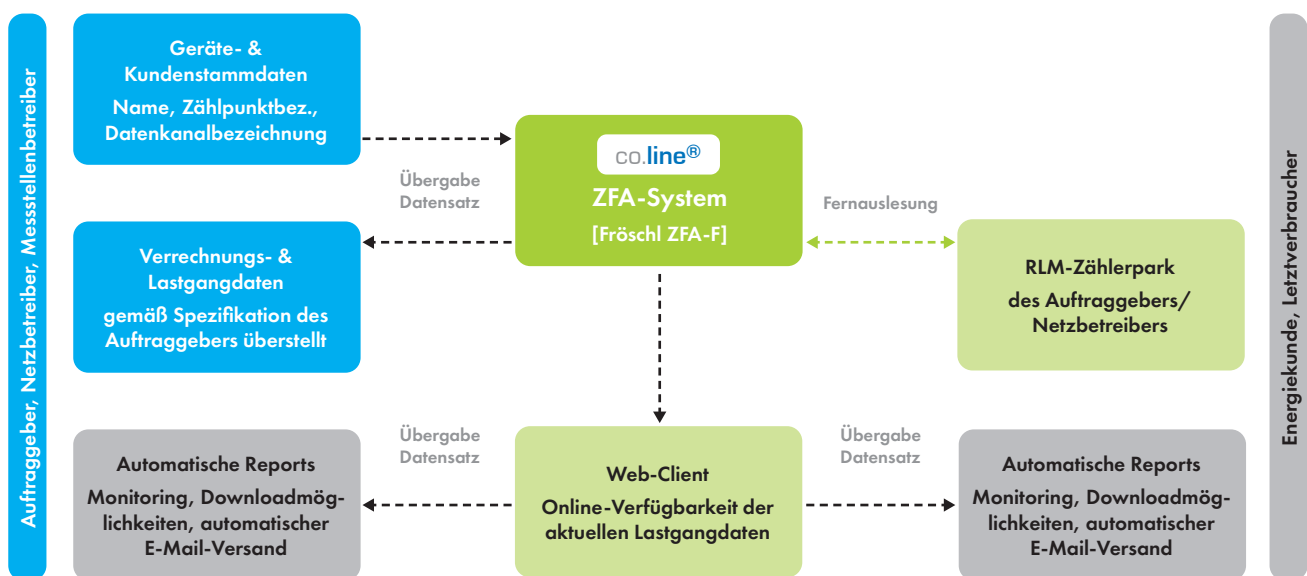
Auftraggeber, Netzbetreiber, Messstellenbetreiber

Geräte- & Kundenstammdaten
Name, Zählpunktbez., Datenkanalbezeichnung

Übergabe Datensatz

co.line®
ZFA-System
[Fröschl ZFA-F]

Fernauslesung

Verrechnungs- & Lastgangdaten
gemäß Spezifikation des Auftraggebers überstellt

RLM-Zählerpark des Auftraggebers/ Netzbetreibers

Übergabe Datensatz

Übergabe Datensatz

Automatische Reports
Monitoring, Downloadmöglichkeiten, automatischer E-Mail-Versand

Web-Client
Online-Verfügbarkeit der aktuellen Lastgangdaten

Automatische Reports
Monitoring, Downloadmöglichkeiten, automatischer E-Mail-Versand

Energiekunde, Letztverbraucher